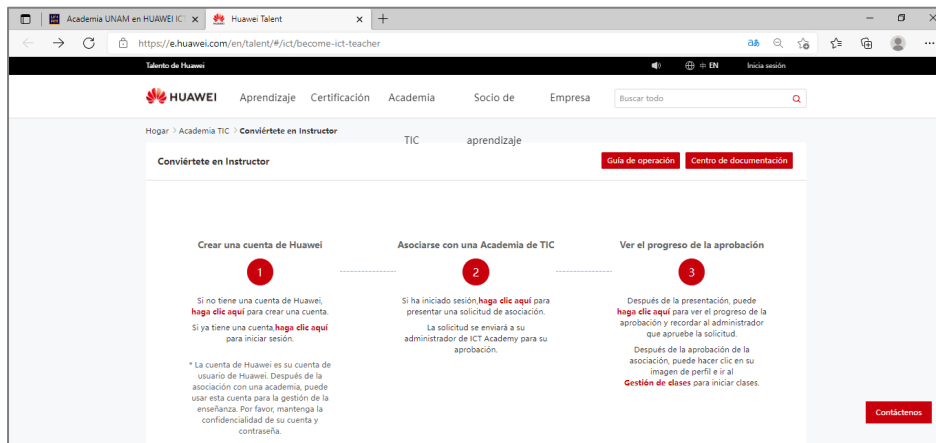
Academia UNAM en HUAWEI IC ×
Huawei Talent ×
+
https://e.huawei.com/en/talent/#/ict/become-ict-teacher

Talento de Huawei
EN
Inicia sesión

HUAWEI
Aprendizaje
Certificación
Academia TIC
Socio de aprendizaje
Empresa
Buscar todo

Hogar > Academia TIC > Conviértete en Instructor

Conviértete en Instructor
Guía de operación
Centro de documentación

Crear una cuenta de Huawei
1
Si no tiene una cuenta de Huawei, haga clic aquí para crear una cuenta.
Si ya tiene una cuenta,haga clic aquí para iniciar sesión.
* La cuenta de Huawei es su cuenta de usuario de Huawei. Después de la asociación con una academia, puede usar esta cuenta para la gestión de la enseñanza. Por favor, mantenga la confidencialidad de su cuenta y contraseña.

Asociarse con una Academia de TIC
2
Si ha iniciado sesión,haga clic aquí para presentar una solicitud de asociación.
La solicitud se enviará a su administrador de ICT Academy para su aprobación.

Ver el progreso de la aprobación
3
Después de la presentación, puede haga clic aquí para ver el progreso de la aprobación y recordar al administrador que apruebe la solicitud.
Después de la aprobación de la asociación, puede hacer clic en su imagen de perfil e ir al Gestión de clases para iniciar clases.

Contáctenos